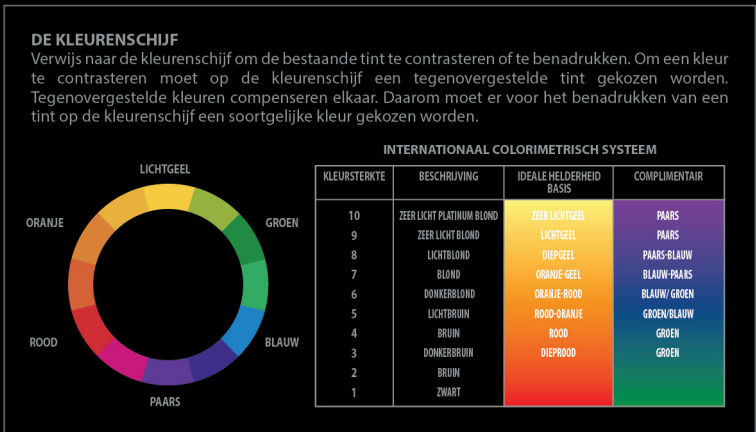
DE KLEURENSCHIJF

Verwijs naar de kleurenschijf om de bestaande tint te contrasteren of te benadrukken. Om een kleur te contrasteren moet op de kleurenschijf een tegenovergestelde tint gekozen worden. Tegenovergestelde kleuren compenseren elkaar. Daarom moet er voor het benadrukken van een tint op de kleurenschijf een soortgelijke kleur gekozen worden.

LICHTGEEL
GROEN
BLAUW
PAARS
ROOD
ORANJE

INTERNATIONAAL COLORIMETRISCH SYSTEEM

| KLEURSTERKTE | BESCHRIJVING | IDEALE HELDERHEID BASIS | COMPLIMENTAIR |
|---|---|---|---|
| 10 | ZEER LICHT PLATINUM BLOND | ZEER LICHTGEEL | PAARS |
| 9 | ZEER LICHT BLOND | LICHTGEEL | PAARS |
| 8 | LICHTBLOND | DIEPGEEL | PAARS-BLAUW |
| 7 | BLOND | ORANJE-GEEL | BLAUW-PAARS |
| 6 | DONKERBLOND | ORANJE-ROOD | BLAUW/ GROEN |
| 5 | LICHTBRUIN | ROOD-ORANJE | GROEN/BLAUW |
| 4 | BRUIN | ROOD | GROEN |
| 3 | DONKERBRUIN | DIEPROOD | GROEN |
| 2 | BRUIN | | |
| 1 | ZWART | | |